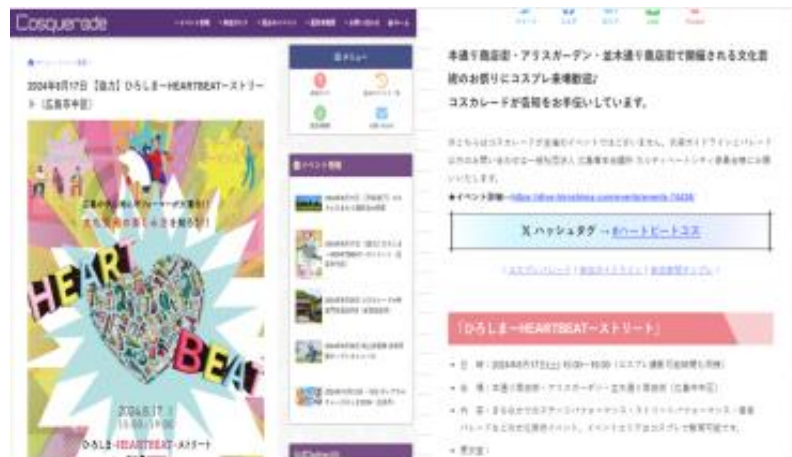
Cosquerade

2024年8月17日【協力】ひろしま—HEARTBEAT—ストリート（広島市中区）

HEART BEAT

2024.8.17

ひろしま—HEARTBEAT—ストリート

メニュー

イベント情報

本通り商店街・アリスガーデン・並木通り商店街で開催される文化芸術のお祭りにコスプレ参加歓迎!
コスカレードが告知をお手伝いしています。

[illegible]

★イベント詳細→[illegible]

X ハッシュタグ → #ハートビートコス

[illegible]

「ひろしま—HEARTBEAT—ストリート」

・日 時：2024年8月17日(土) 10:00～19:00 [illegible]
・会 場：本通り商店街・アリスガーデン・並木通り商店街（広島市中区）
・内 容：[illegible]
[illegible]